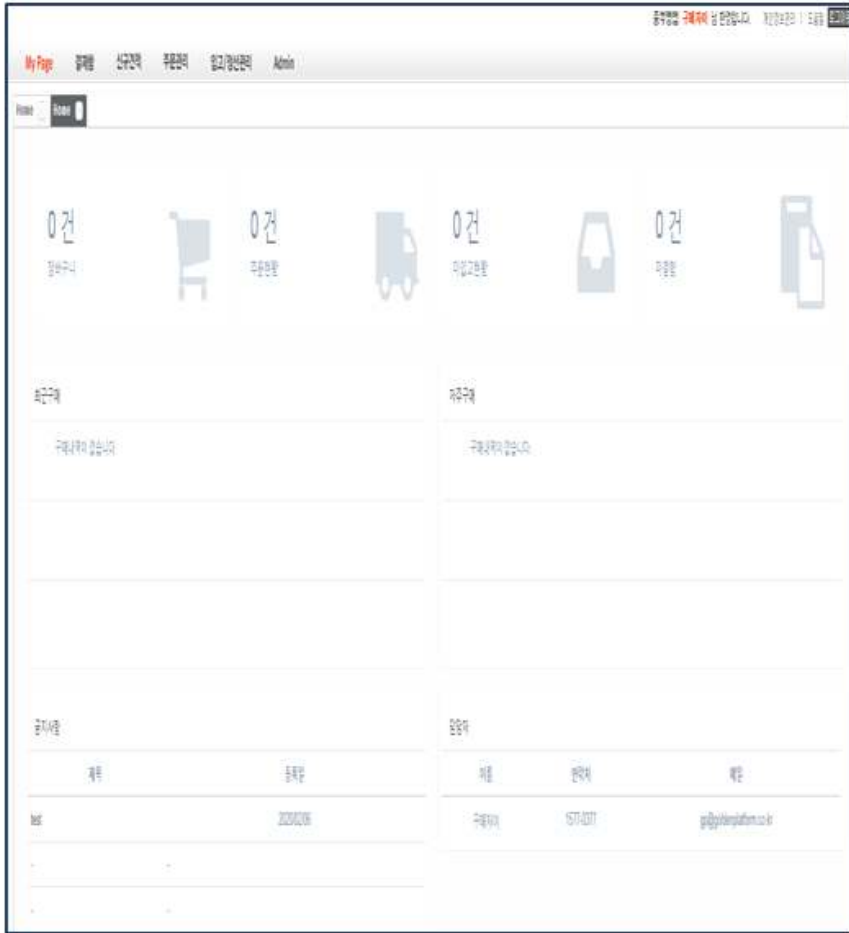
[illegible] 구매자 님 반갑습니다. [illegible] | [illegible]

My Page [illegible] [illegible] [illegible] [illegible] Admin

Home Home

0 건
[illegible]

0 건
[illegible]

0 건
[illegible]

0 건
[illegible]

최근구매

구매내역이 없습니다.

자주구매

구매내역이 없습니다.

공지사항

| 제목 | 등록일 |
|---|---|
| test | 2020.02.06 |

담당자

| 이름 | 연락처 | 메일 |
|---|---|---|
| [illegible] | 1577-0371 | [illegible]@goldenplatform.co.kr |